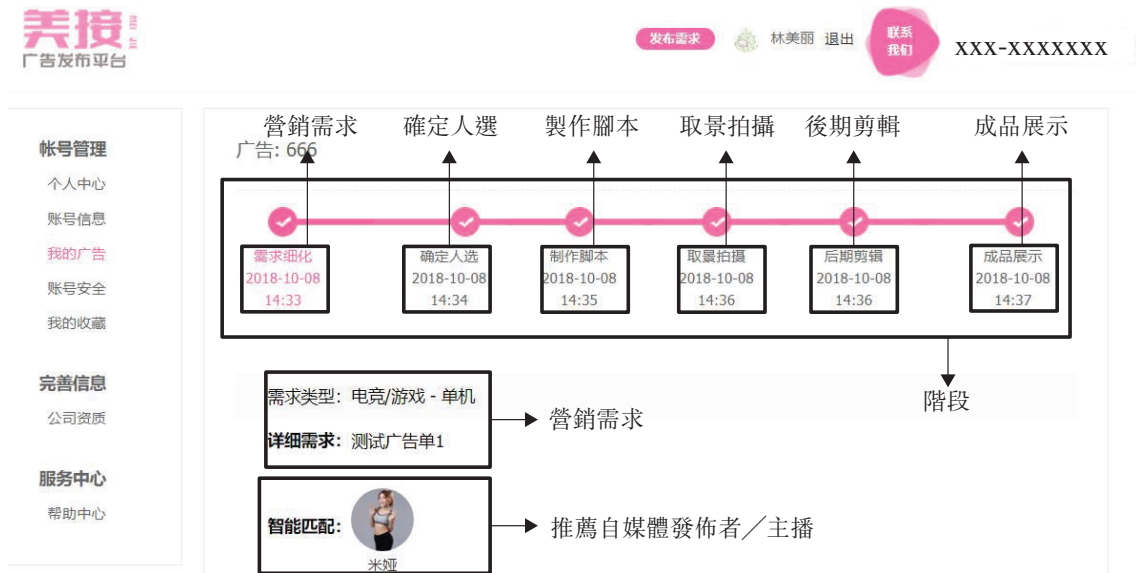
美接
广告发布平台

发布需求 林美丽 退出 联系我们 XXX-XXXXXXX

帐号管理
个人中心
账号信息
我的广告
账号安全
我的收藏

完善信息
公司资质

服务中心
帮助中心

營銷需求 確定人選 製作腳本 取景拍攝 後期剪輯 成品展示

广告: 666

需求细化 2018-10-08 14:33
确定人选 2018-10-08 14:34
制作脚本 2018-10-08 14:35
取景拍摄 2018-10-08 14:36
后期剪辑 2018-10-08 14:36
成品展示 2018-10-08 14:37

階段

需求类型: 电竞/游戏 - 单机
详细需求: 测试广告单1

營銷需求

智能匹配: 米娅

推薦自媒體發佈者／主播